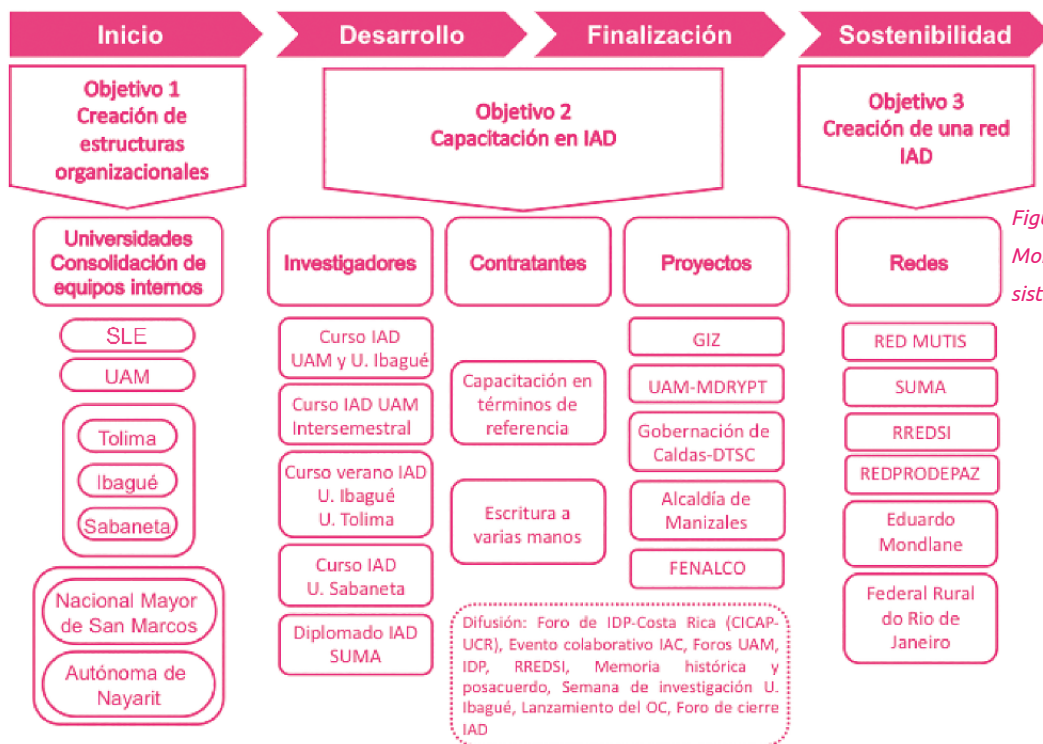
Inicio

Desarrollo

Finalización

Sostenibilidad

Objetivo 1
Creación de estructuras organizacionales

Objetivo 2
Capacitación en IAD

Objetivo 3
Creación de una red IAD

Fig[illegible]
Mo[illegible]
sist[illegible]

Universidades Consolidación de equipos internos

SLE

UAM

Tolima

Ibagué

Sabaneta

Nacional Mayor de San Marcos

Autónoma de Nayarit

Investigadores

Curso IAD UAM y U. Ibagué

Curso IAD UAM Intersemestral

Curso verano IAD U. Ibagué U. Tolima

Curso IAD U. Sabaneta

Diplomado IAD SUMA

Contratantes

Capacitación en términos de referencia

Escritura a varias manos

Proyectos

GIZ

UAM-MDRYPT

Gobernación de Caldas-DTSC

Alcaldía de Manizales

FENALCO

Difusión: Foro de IDP-Costa Rica (CICAP-UCR), Evento colaborativo IAC, Foros UAM, IDP, RREDSI, Memoria histórica y posacuerdo, Semana de investigación U. Ibagué, Lanzamiento del OC, Foro de cierre IAD

Redes

RED MUTIS

SUMA

RREDSI

REDPRODEPAZ

Eduardo Mondlane

Federal Rural do Rio de Janeiro